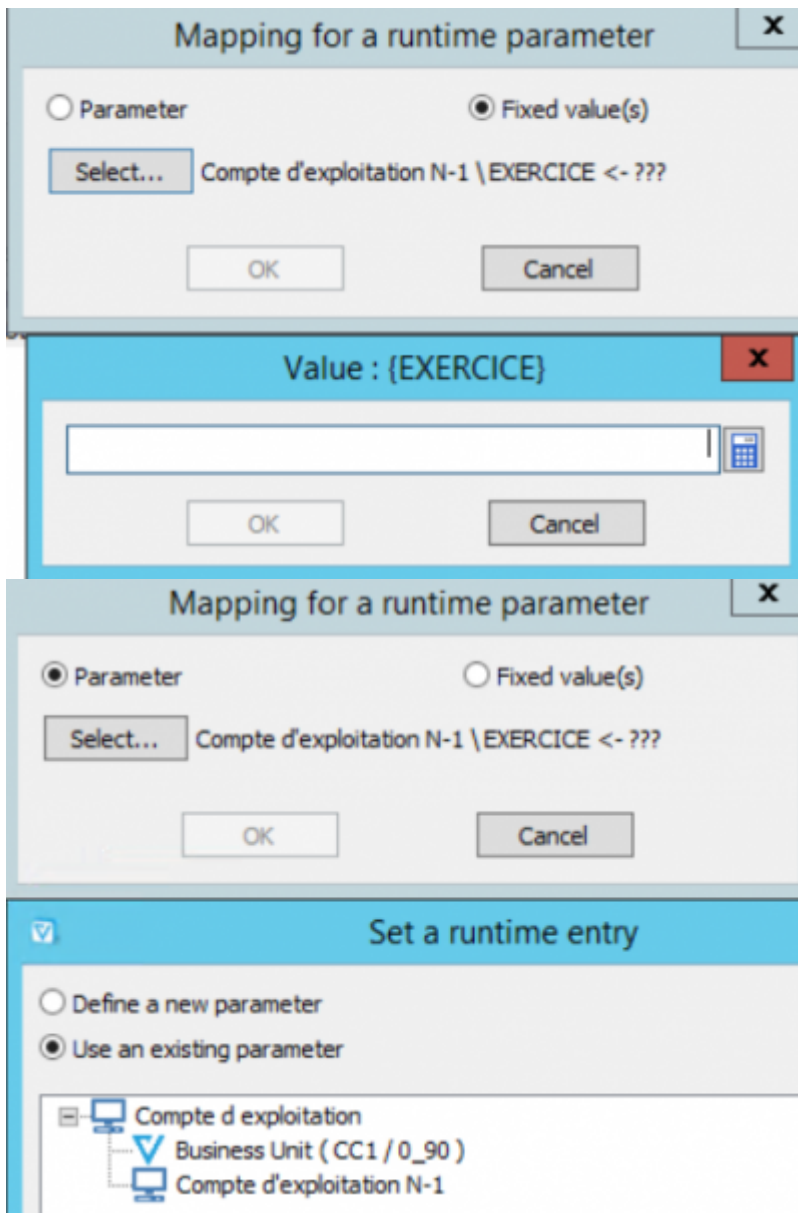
Mapping for a runtime parameter

x

Parameter

Fixed value(s)

Select...

Compte d'exploitation N-1 \ EXERCICE <- ???

OK

Cancel

Value : {EXERCICE}

x

OK

Cancel

Mapping for a runtime parameter

x

Parameter

Fixed value(s)

Select...

Compte d'exploitation N-1 \ EXERCICE <- ???

OK

Cancel

Set a runtime entry

Define a new parameter

Use an existing parameter

Compte d exploitation

Business Unit ( CC1 / 0_90 )

Compte d'exploitation N-1